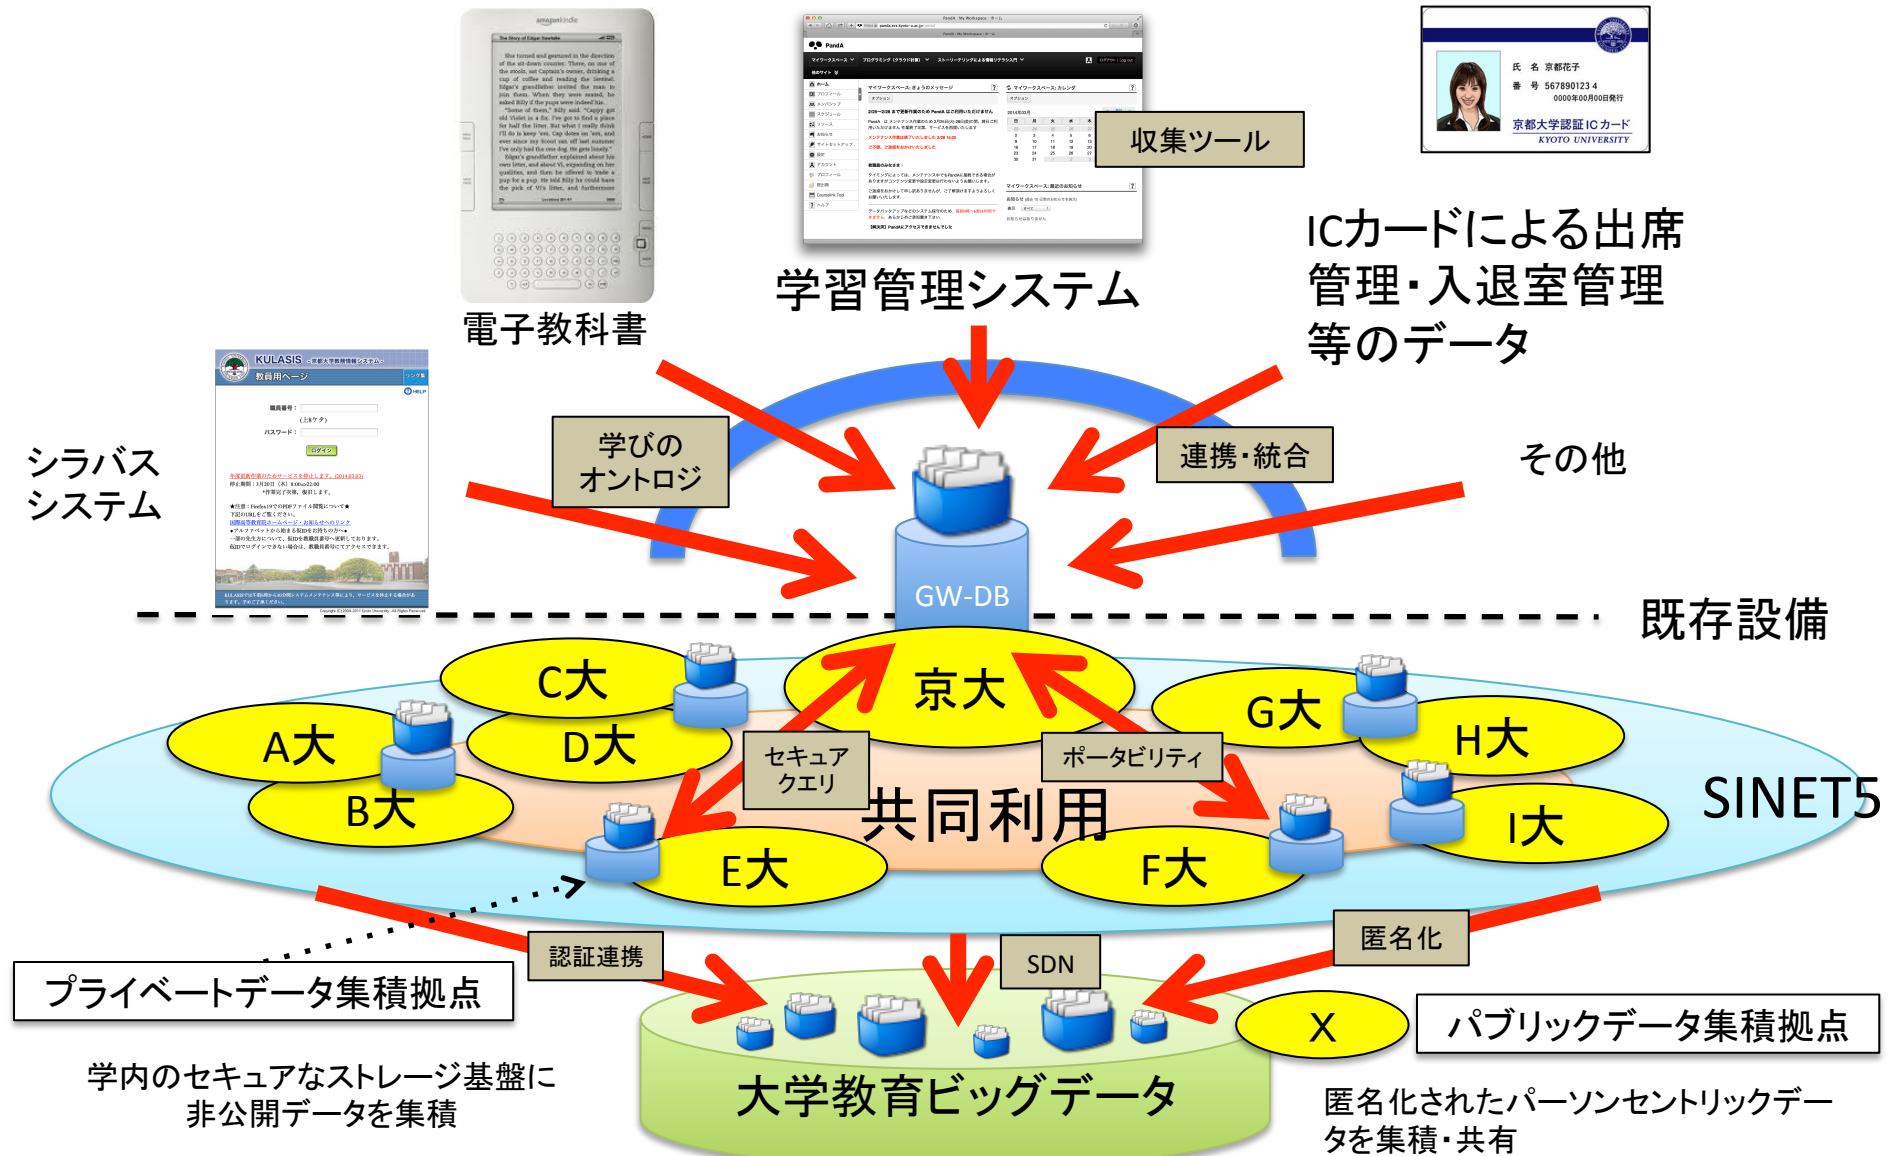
電子教科書

学習管理システム

収集ツール

氏　名　京都花子
番　号　5678901234
0000年00月00日発行
京都大学認証ICカード
KYOTO UNIVERSITY

ICカードによる出席管理・入退室管理等のデータ

シラバスシステム

学びのオントロジ

連携・統合

その他

GW-DB

既存設備

C大
京大
A大
D大
G大
H大
B大
セキュアクエリ
ポータビリティ
共同利用
E大
F大
I大
SINET5

認証連携
SDN
匿名化

プライベートデータ集積拠点

X

パブリックデータ集積拠点

学内のセキュアなストレージ基盤に非公開データを集積

大学教育ビッグデータ

匿名化されたパーソンセントリックデータを集積・共有